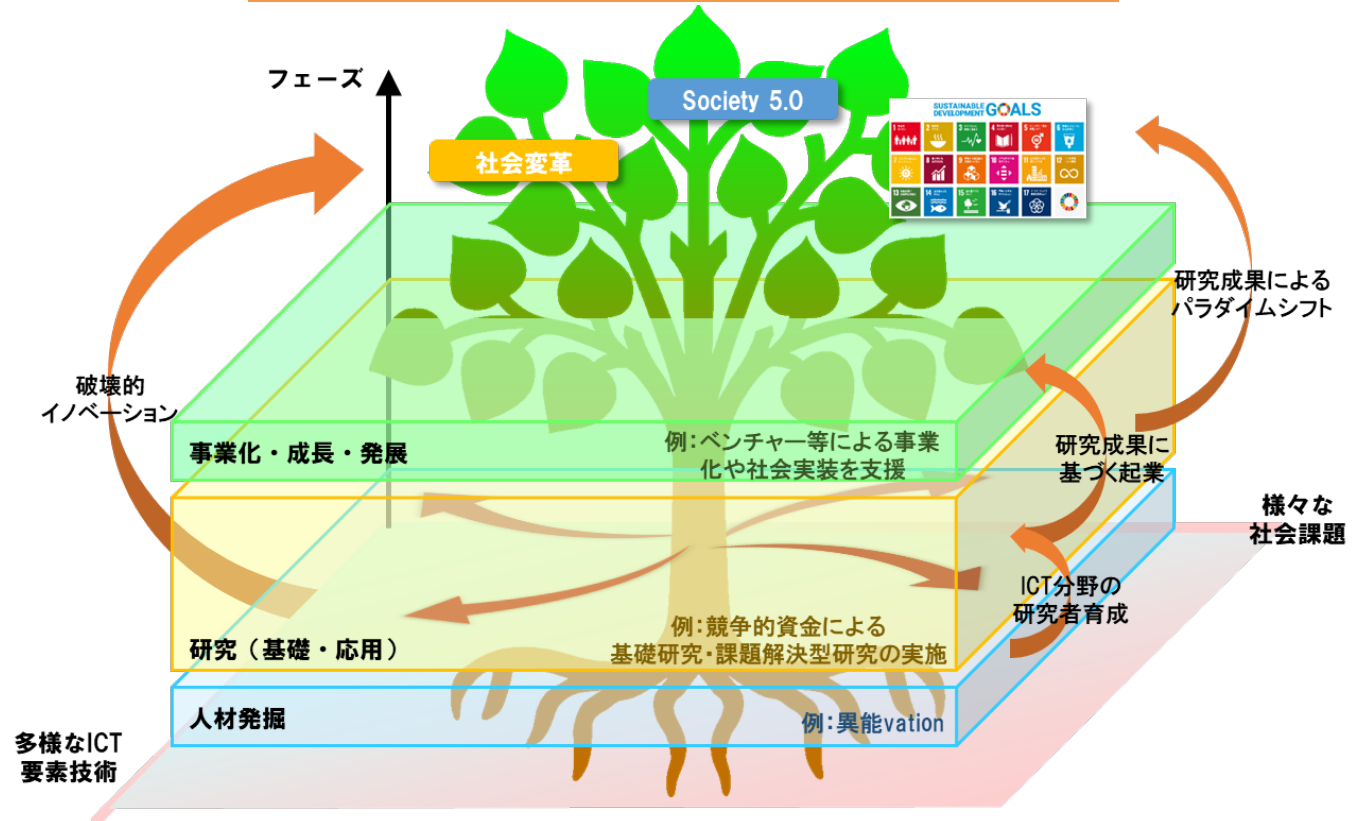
フェーズ

Society 5.0

社会変革

SUSTAINABLE DEVELOPMENT GOALS

研究成果による
パラダイムシフト

破壊的
イノベーション

事業化・成長・発展

例:ベンチャー等による事業化や社会実装を支援

研究成果に
基づく起業

様々な
社会課題

ICT分野の
研究者育成

研究（基礎・応用）

例:競争的資金による
基礎研究・課題解決型研究の実施

人材発掘

例:異能vation

多様なICT
要素技術